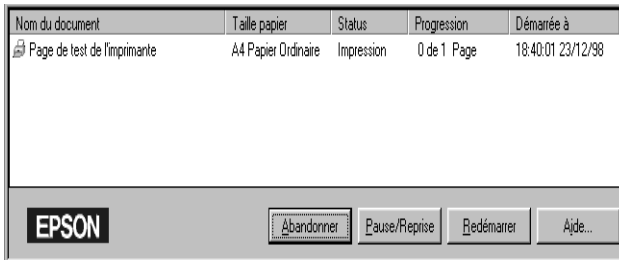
| Nom du document | Taille papier | Status | Progression | Démarrée à |
|---|---|---|---|---|
| Page de test de l'imprimante | A4 Papier Ordinaire | Impression | 0 de 1 Page | 18:40:01 23/12/98 |

EPSON

Abandonner

Pause/Reprise

Redémarrer

Aide...